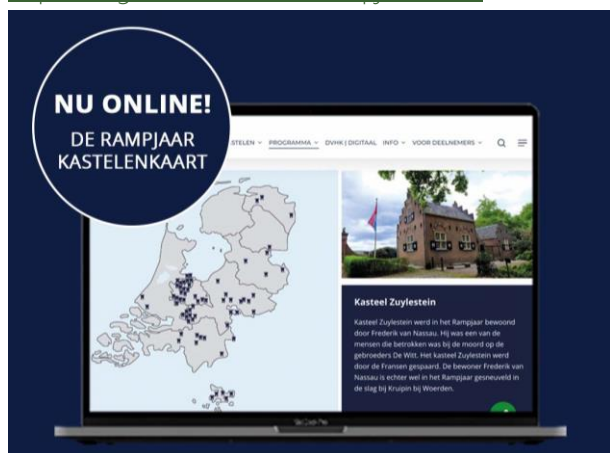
NU ONLINE!
DE RAMPJAAR KASTELENKAART

STELEN ⌄ PROGRAMMA ⌄ DVHK | DIGITAAL INFO ⌄ VOOR DEELNEMERS ⌄

Kasteel Zuylestein

Kasteel Zuylestein werd in het Rampjaar bewoond door Frederik van Nassau. Hij was een van de mensen die betrokken was bij de moord op de gebroeders De Witt. Het kasteel Zuylestein werd door de Fransen gespaard. De bewoner Frederik van Nassau is echter wel in het Rampjaar gesneuveld in de slag bij Kruipin bij Woerden.